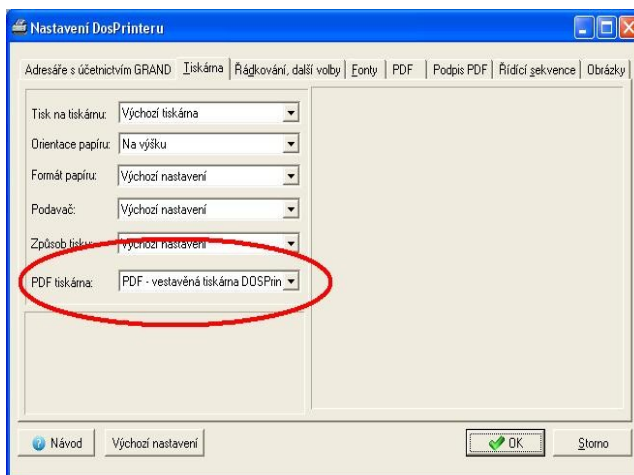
Nastavení DosPrinteru

Adresáře s účetnictvím GRAND | Tiskárna | Řádkování, další volby | Fonty | PDF | Podpis PDF | Řídící sekvence | Obrázky

Tisk na tiskárnu: Výchozí tiskárna

Orientace papíru: Na výšku

Formát papíru: Výchozí nastavení

Podavač: Výchozí nastavení

Způsob tisku: Výchozí nastavení

PDF tiskárna: PDF - vestavěná tiskárna DOSPrin

Návod

Výchozí nastavení

OK

Storno